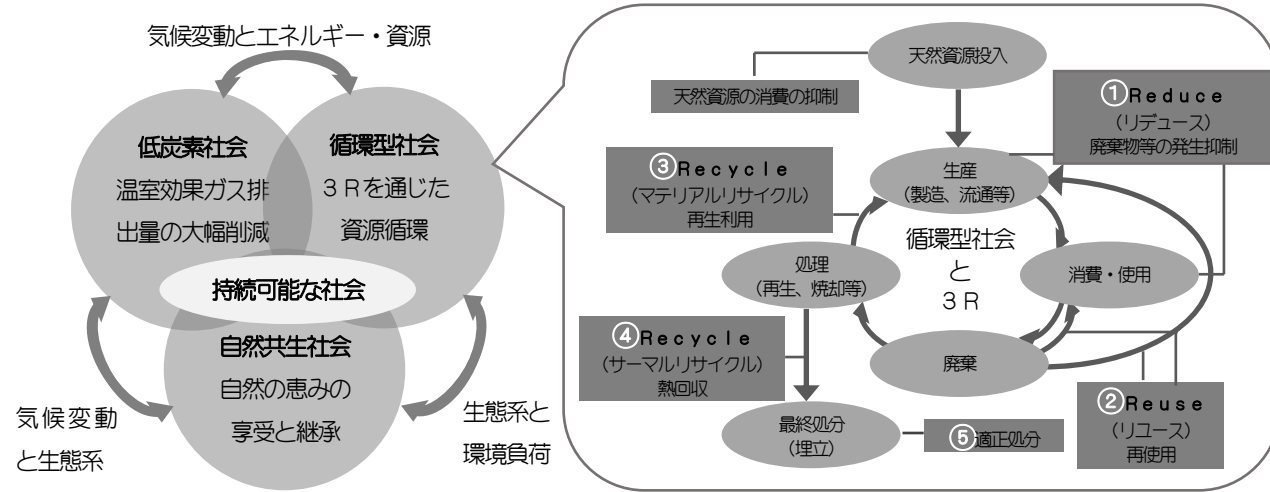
気候変動とエネルギー・資源

低炭素社会
温室効果ガス排出量の大幅削減

循環型社会
3Rを通じた資源循環

持続可能な社会

自然共生社会
自然の恵みの享受と継承

気候変動と生態系

生態系と環境負荷

天然資源投入

天然資源の消費の抑制

①Reduce
（リデュース）
廃棄物等の発生抑制

③Recycle
（マテリアルリサイクル）
再生利用

生産
（製造、流通等）

循環型社会
と
3R

消費・使用

処理
（再生、焼却等）

④Recycle
（サーマルリサイクル）
熱回収

廃棄

②Reuse
（リユース）
再使用

最終処分
（埋立）

⑤適正処分